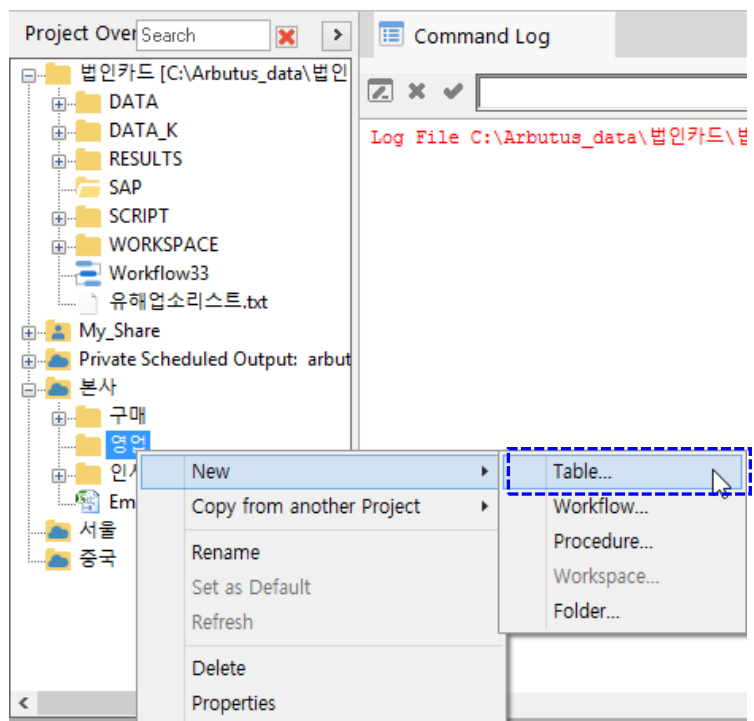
Project Over Search

Command Log

Log File C:\Arbutus_data\법인카드\법

법인카드 [C:\Arbutus_data\법인
DATA
DATA_K
RESULTS
SAP
SCRIPT
WORKSPACE
Workflow33
유해업소리스트.txt
My_Share
Private Scheduled Output: arbut
본사
구매
영업
인사
Em
서울
중국

New
Copy from another Project
Rename
Set as Default
Refresh
Delete
Properties

Table...
Workflow...
Procedure...
Workspace...
Folder...